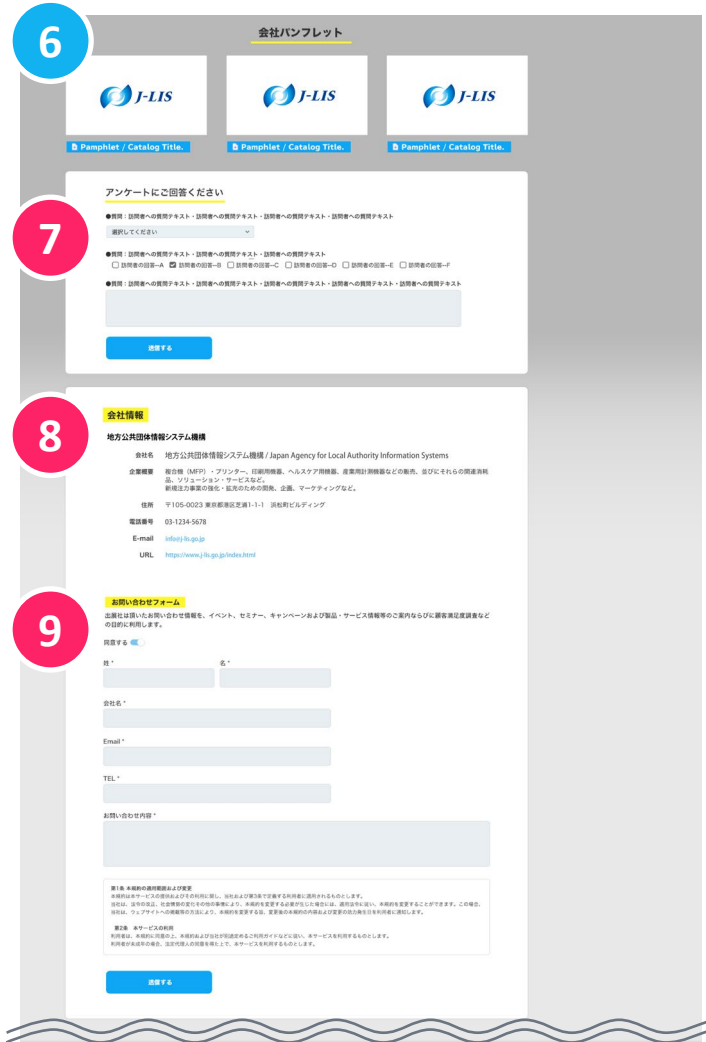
6

会社パンフレット

J-LIS

Pamphlet / Catalog Title.

J-LIS

Pamphlet / Catalog Title.

J-LIS

Pamphlet / Catalog Title.

7

アンケートにご回答ください

●質問：訪問者への質問テキスト・訪問者への質問テキスト・訪問者への質問テキスト・訪問者への質問テキスト

選択してください

●質問：訪問者への質問テキスト・訪問者への質問テキスト・訪問者への質問テキスト

訪問者の回答—A　訪問者の回答—B　訪問者の回答—C　訪問者の回答—D　訪問者の回答—E　訪問者の回答—F

●質問：訪問者への質問テキスト・訪問者への質問テキスト・訪問者への質問テキスト・訪問者への質問テキスト・訪問者への質問テキスト

送信する

8

会社情報

地方公共団体情報システム機構

会社名　地方公共団体情報システム機構 / Japan Agency for Local Authority Information Systems

企業概要　複合機（MFP）・プリンター、印刷用機器、ヘルスケア用機器、産業用計測機器などの販売、並びにそれらの関連消耗品、ソリューション・サービスなど。新規注力事業の強化・拡充のための開発、企画、マーケティングなど。

住所　〒105-0023 東京都港区芝浦1-1-1　浜松町ビルディング

電話番号　03-1234-5678

E-mail　info@j-lis.go.jp

URL　https://www.j-lis.go.jp/index.html

9

お問い合わせフォーム

出展社は頂いたお問い合わせ情報を、イベント、セミナー、キャンペーンおよび製品・サービス情報等のご案内ならびに顧客満足度調査などの目的に利用します。

同意する

姓 *

名 *

会社名 *

Email *

TEL *

お問い合わせ内容 *

第1条 本規約の適用範囲および変更
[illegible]

第2条 本サービスの利用
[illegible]

送信する